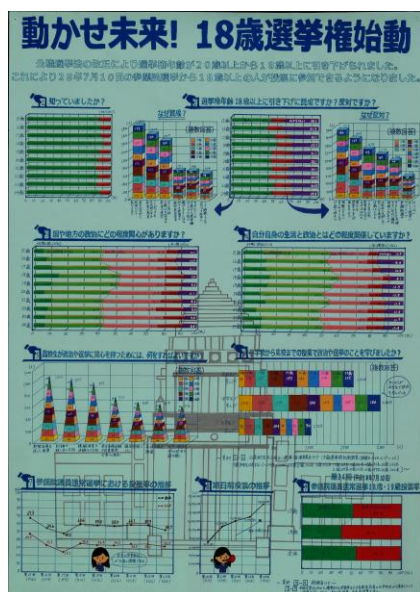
動かせ未来! 18歳選挙権始動

公職選挙法の改正により選挙権年齢が20歳以上から18歳以上に引き下げられました。
これにより28年7月10日の参議院議員選挙から18歳以上の人が投票に参加できるようになりました。

知っていましたか?

選挙権年齢18歳以上に引き下げに賛成ですか?反対ですか?

国や地方の政治にどの程度関心がありますか?

自分自身の生活と政治とはどの程度関係していますか?

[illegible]

参議院議員通常選挙における投票率の推移

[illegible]

第24回参議院議員通常選挙